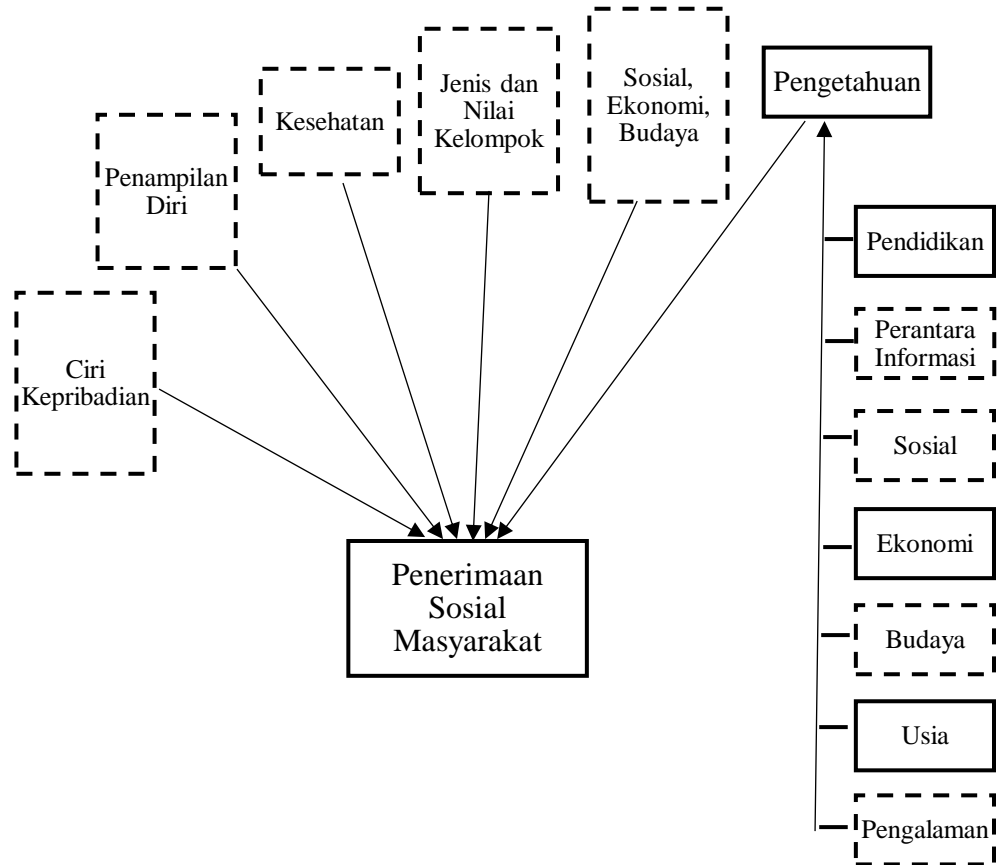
Penampilan Diri

Kesehatan

Jenis dan Nilai Kelompok

Sosial, Ekonomi, Budaya

Pengetahuan

Ciri Kepribadian

Pendidikan

Perantara Informasi

Sosial

Ekonomi

Budaya

Usia

Pengalaman

Penerimaan Sosial Masyarakat